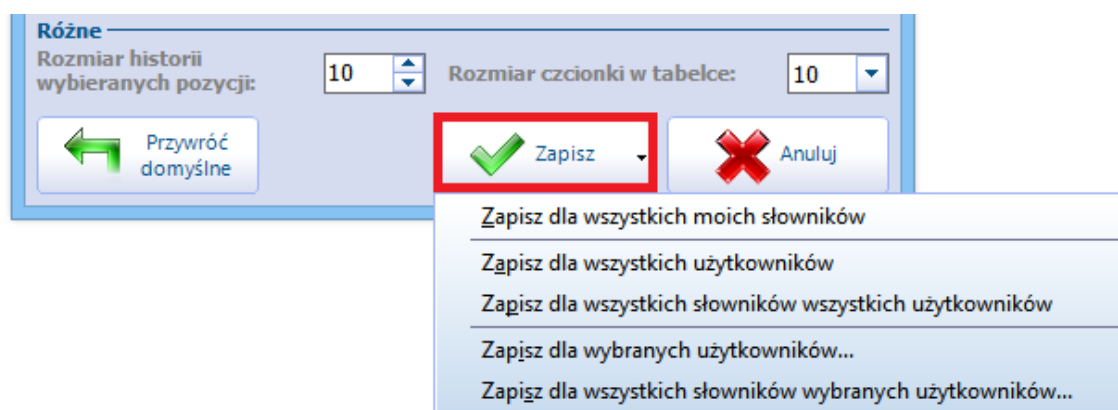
Różne
Rozmiar historii wybieranych pozycji:
10
Rozmiar czcionki w tabelce:
10
Przywróć domyślne
Zapisz
Anuluj
Zapisz dla wszystkich moich słowników
Zapisz dla wszystkich użytkowników
Zapisz dla wszystkich słowników wszystkich użytkowników
Zapisz dla wybranych użytkowników...
Zapisz dla wszystkich słowników wybranych użytkowników...